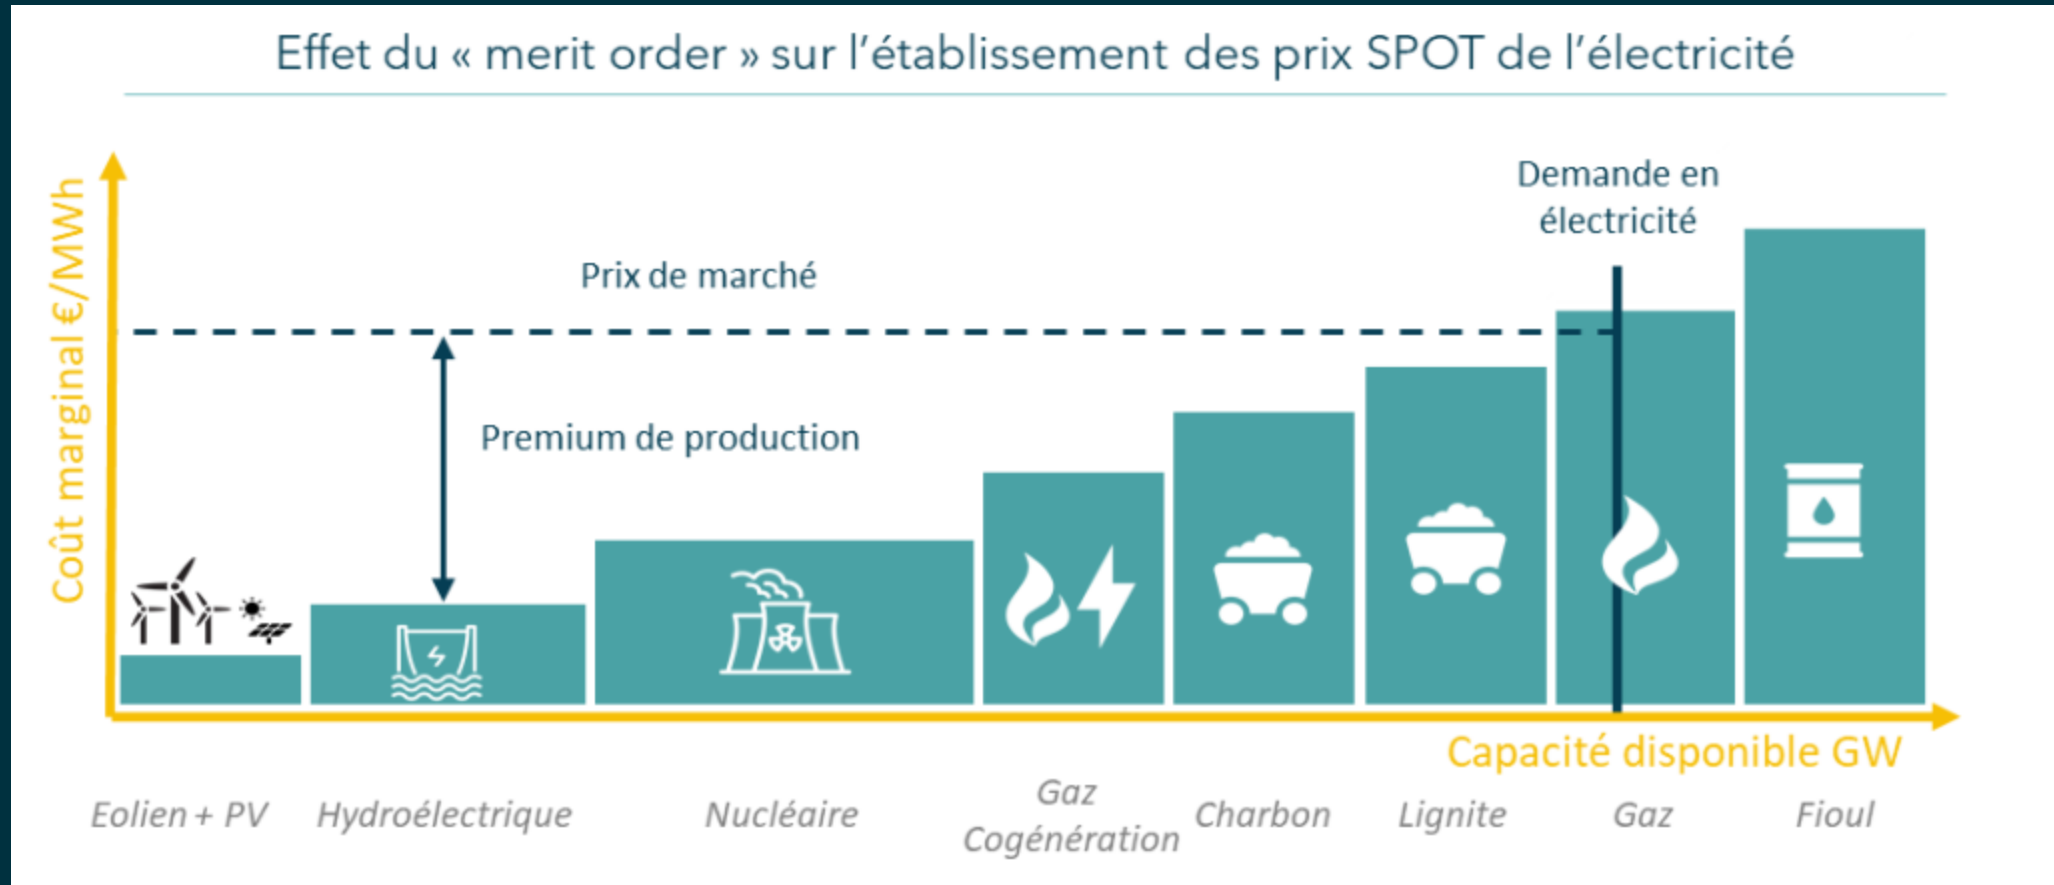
Effet du « merit order » sur l'établissement des prix SPOT de l'électricité

Coût marginal €/MWh

Demande en électricité

Prix de marché

Premium de production

Capacité disponible GW

Eolien + PV

Hydroélectrique

Nucléaire

Gaz Cogénération

Charbon

Lignite

Gaz

Fioul